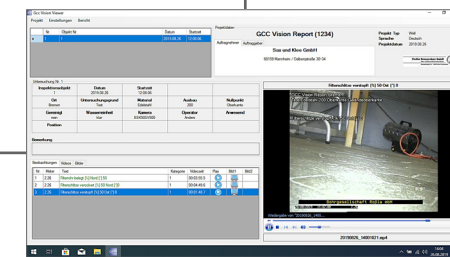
GCC Vision Viewer

Projekt Einstellungen Bericht

| Nr | Objekt Nr | Datum | Startzeit |
|---|---|---|---|
| 1 | 1 | 2019.08.26 | 12:00:06 |

Projektdaten

GCC Vision Report (1234)

Auftragnehmer Auftraggeber

Sus und Klee GmbH

68199 Mannheim / Gebrüderstraße 30-34

Projekt Typ Wolf
Sprache Deutsch
Projektstatus 2019.08.26

Untersuchung Nr. 1

| Inspektionszeitpunkt | Datum | Startzeit |
|---|---|---|
| 1 | 2019.08.26 | 12:00:06 |

| Ort | Untersuchungsgrund | Material | Ausbau | Nullpunkt |
|---|---|---|---|---|
| Bremen | Test | Gussrohr | 200 | Oberkante |

| Gereinigt | Wasserstellend | Kamera | Operator | Anmerkend |
|---|---|---|---|---|
| nein | Nein | | Andrea | |

Position

Bemerkung

Beobachtungen Videos Bilder

| Nr | Meter | Text | Kategorie | Videozeit | Play | Bild1 | Bild2 |
|---|---|---|---|---|---|---|---|
| 1 | 2,36 | Rohrschlitze belegt (5) Nord (3)0 | 1 | 00:03:33.5 | | | |
| 2 | 2,36 | Rohrschlitze versteckt (5) Nord (3)0 | 1 | 00:04:49.6 | | | |
| 3 | 2,36 | Rohrschlitze versteckt (5) 50 Ost (3)0 | 1 | 00:05:55.5 | | | |

Rohrschlitze versteckt (5) 50 Ost (3)0

Wiedergabe von "20190826_140018..."

20190826_140018(1).mp4

14:06
26.08.2019